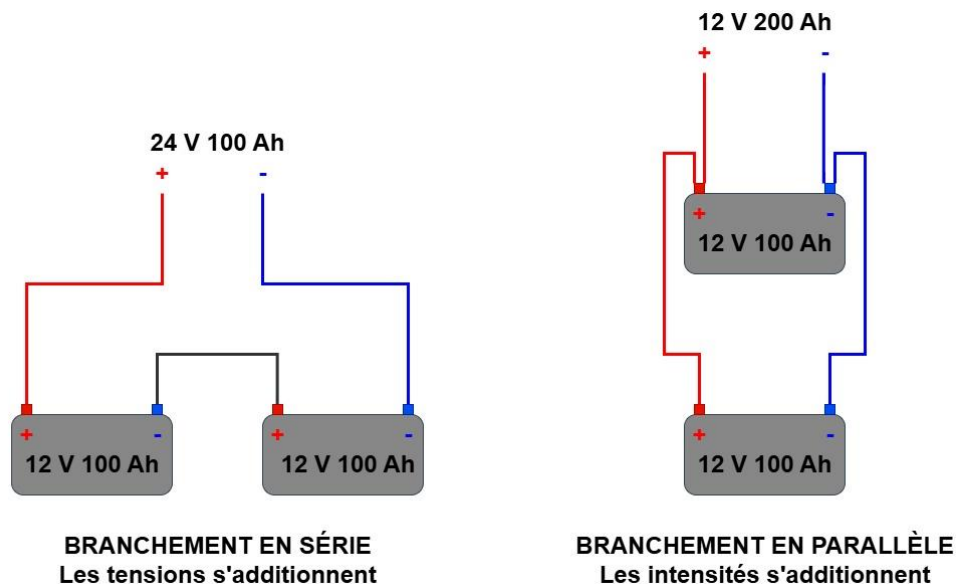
24 V 100 Ah
+ -

+ -
12 V 100 Ah

+ -
12 V 100 Ah

BRANCHEMENT EN SÉRIE
Les tensions s'additionnent

12 V 200 Ah
+ -

+ -
12 V 100 Ah

+ -
12 V 100 Ah

BRANCHEMENT EN PARALLÈLE
Les intensités s'additionnent